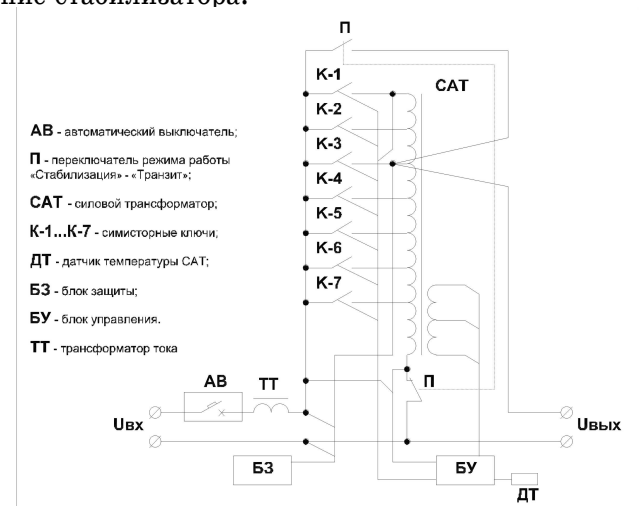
ние стабилизатора.

АВ - автоматический выключатель;

П - переключатель режима работы «Стабилизация» - «Транзит»;

САТ - силовой трансформатор;

К-1...К-7 - симисторные ключи;

ДТ - датчик температуры САТ;

БЗ - блок защиты;

БУ - блок управления.

ТТ - трансформатор тока

П

К-1

САТ

К-2

К-3

К-4

К-5

К-6

К-7

АВ

ТТ

П

Uвх

Uвых

БЗ

БУ

ДТ